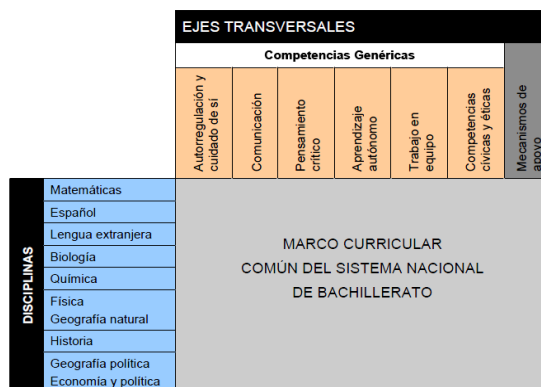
EJES TRANSVERSALES

Competencias Genéricas

| Autoregulación y cuidado de si | Comunicación | Pensamiento crítico | Aprendizaje autónomo | Trabajo en equipo | Competencias cívicas y éticas | Mecanismos de apoyo |
|---|---|---|---|---|---|---|

DISCIPLINAS

Matemáticas
Español
Lengua extranjera
Biología
Química
Física
Geografía natural
Historia
Geografía política
Economía y política

MARCO CURRICULAR
COMÚN DEL SISTEMA NACIONAL
DE BACHILLERATO